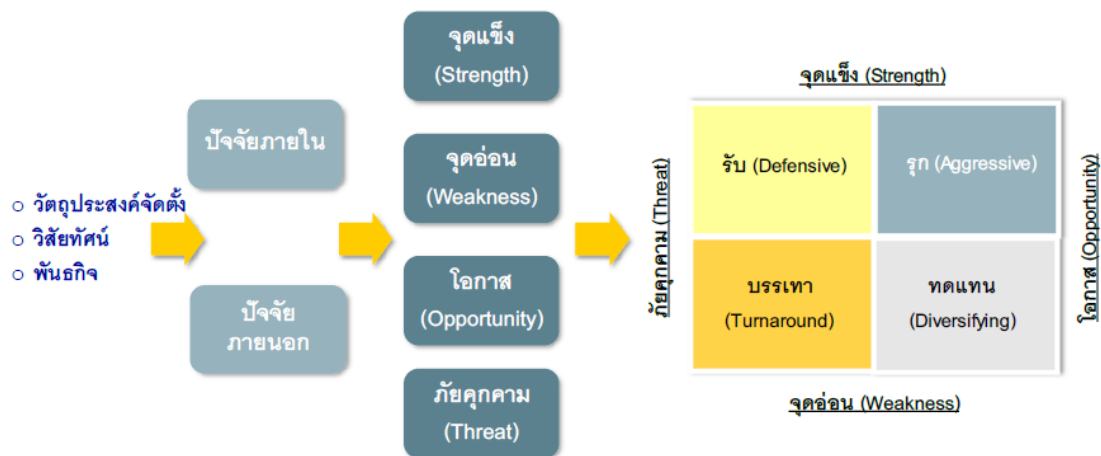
○ วัตถุประสงค์จัดตั้ง
○ วิสัยทัศน์
○ พันธกิจ

ปัจจัยภายใน

ปัจจัย ภายนอก

จุดแข็ง (Strength)

จุดอ่อน (Weakness)

โอกาส (Opportunity)

ภัยคุกคาม (Threat)

จุดแข็ง (Strength)

ภัยคุกคาม (Threat)

โอกาส (Opportunity)

| รับ (Defensive) | รุก (Aggressive) |
|---|---|
| บรรเทา (Turnaround) | ทดแทน (Diversifying) |

จุดอ่อน (Weakness)